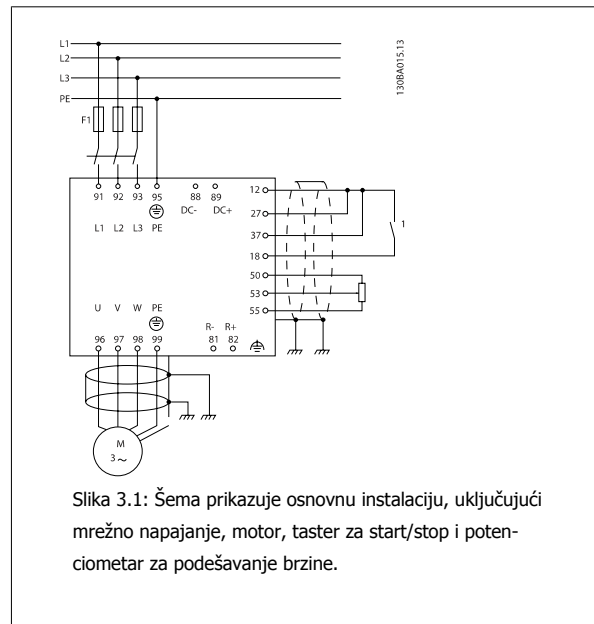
L1
L2
L3
PE

130BA015.13

F1

91 92 93 95
88 89
DC- DC+
L1 L2 L3 PE

12
27
37
18
50
53
55

1

U V W PE
96 97 98 99
R- R+
81 82

M
3 ~

Slika 3.1: Šema prikazuje osnovnu instalaciju, uključujući mrežno napajanje, motor, taster za start/stop i potenciometar za podešavanje brzine.